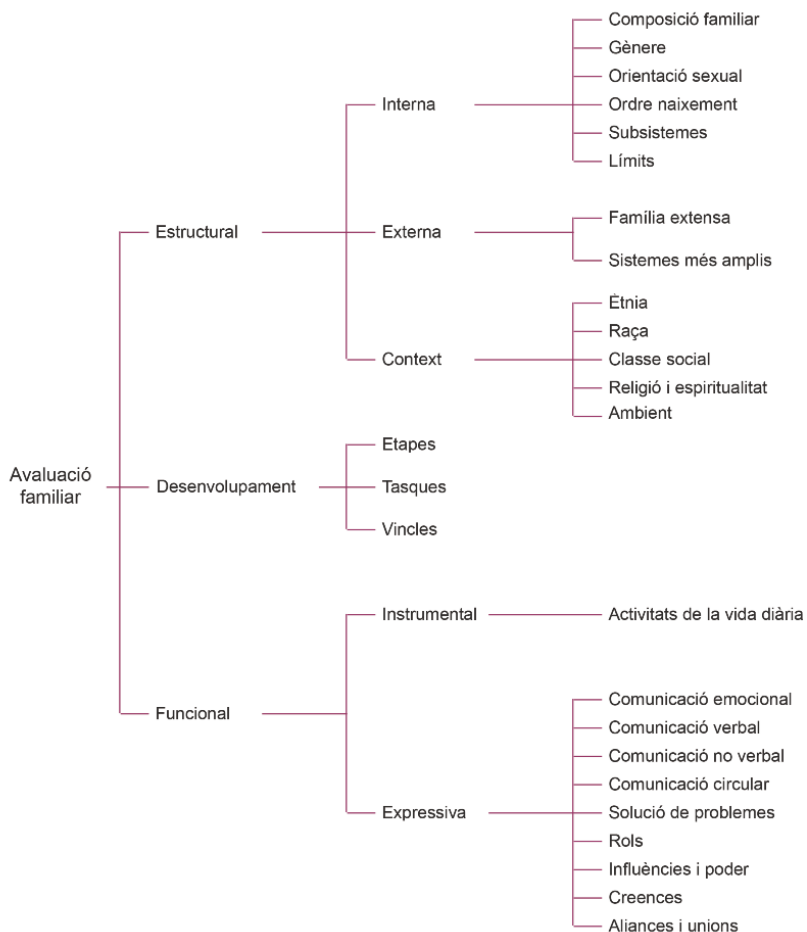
Avaluació familiar

Estructural

Interna

Composició familiar
Gènere
Orientació sexual
Ordre naixement
Subsistemes
Límits

Externa

Família extensa
Sistemes més amplis

Context

Ètnia
Raça
Classe social
Religió i espiritualitat
Ambient

Desenvolupament

Etapes
Tasques
Vincles

Funcional

Instrumental

Activitats de la vida diària

Expressiva

Comunicació emocional
Comunicació verbal
Comunicació no verbal
Comunicació circular
Solució de problemes
Rols
Influències i poder
Creences
Aliances i unions